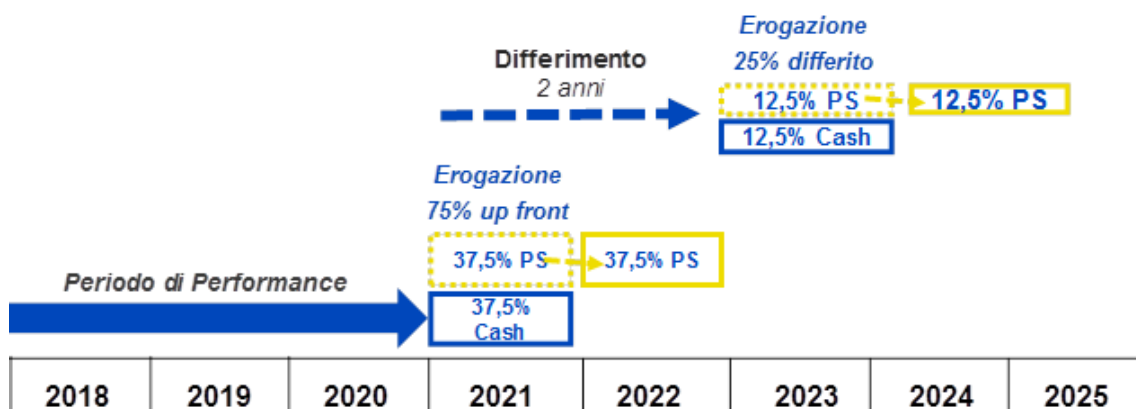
Erogazione
25% differito

Differimento
2 anni

12,5% PS

12,5% PS

12,5% Cash

Erogazione
75% up front

37,5% PS

37,5% PS

Periodo di Performance

37,5%
Cash

| 2018 | 2019 | 2020 | 2021 | 2022 | 2023 | 2024 | 2025 |
|---|---|---|---|---|---|---|---|